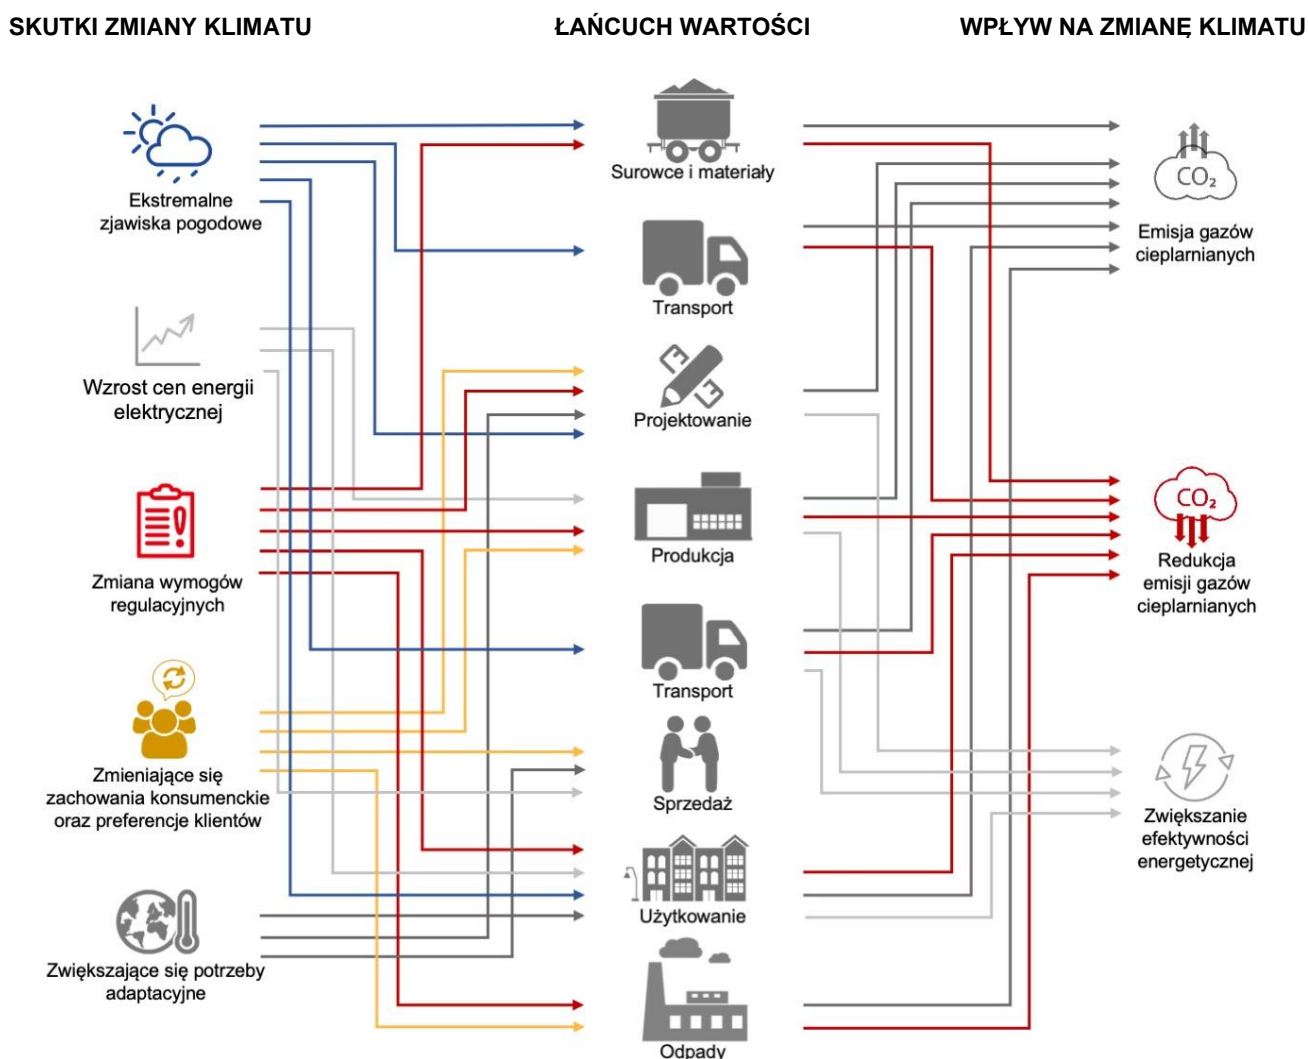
SKUTKI ZMIANY KLIMATU

ŁAŃCUCH WARTOŚCI

WPŁYW NA ZMIANĘ KLIMATU

Ekstremalne zjawiska pogodowe

Wzrost cen energii elektrycznej

Zmiana wymogów regulacyjnych

Zmieniające się zachowania konsumenckie oraz preferencje klientów

Zwiększające się potrzeby adaptacyjne

Surowce i materiały

Transport

Projektowanie

Produkcja

Transport

Sprzedaż

Użytkowanie

Odpady

$CO_2$

Emisja gazów cieplarnianych

$CO_2$

Redukcja emisji gazów cieplarnianych

Zwiększanie efektywności energetycznej